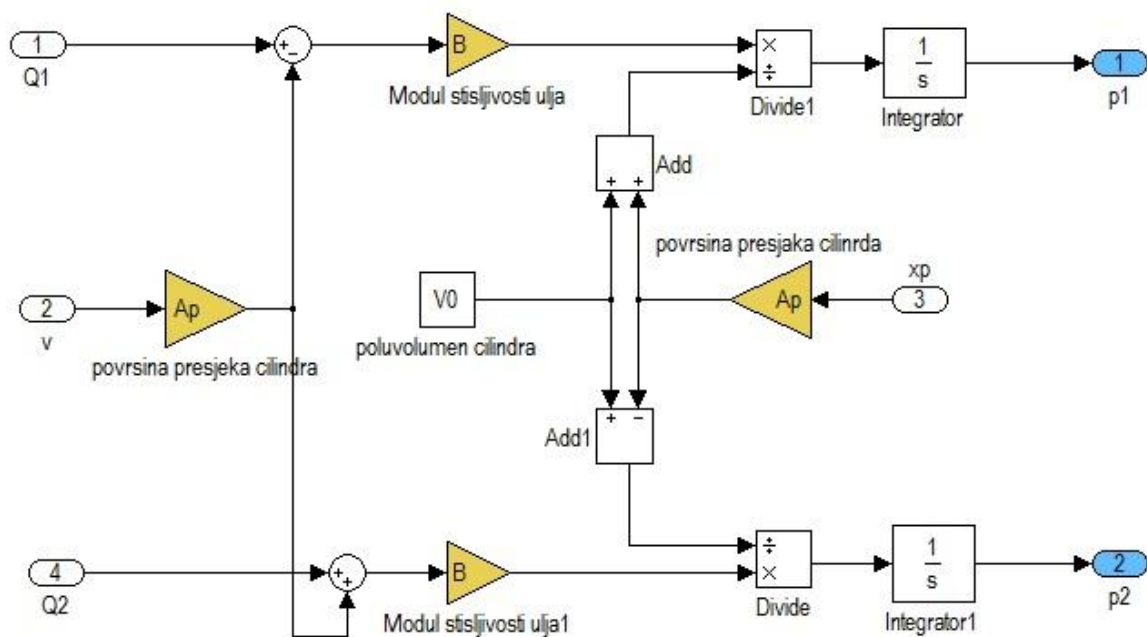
1
Q1
+
−
B
Modul stisljivosti ulja
×
÷
Divide1
$\frac{1}{s}$
Integrator
1
p1

Add
+ +

povrsina presjaka cilinrda
xp
3

2
v
Ap
povrsina presjeka cilindra

V0
poluvolumen cilindra

Ap

+ −
Add1

4
Q2
+
+
B
Modul stisljivosti ulja1
÷
×
Divide
$\frac{1}{s}$
Integrator1
2
p2